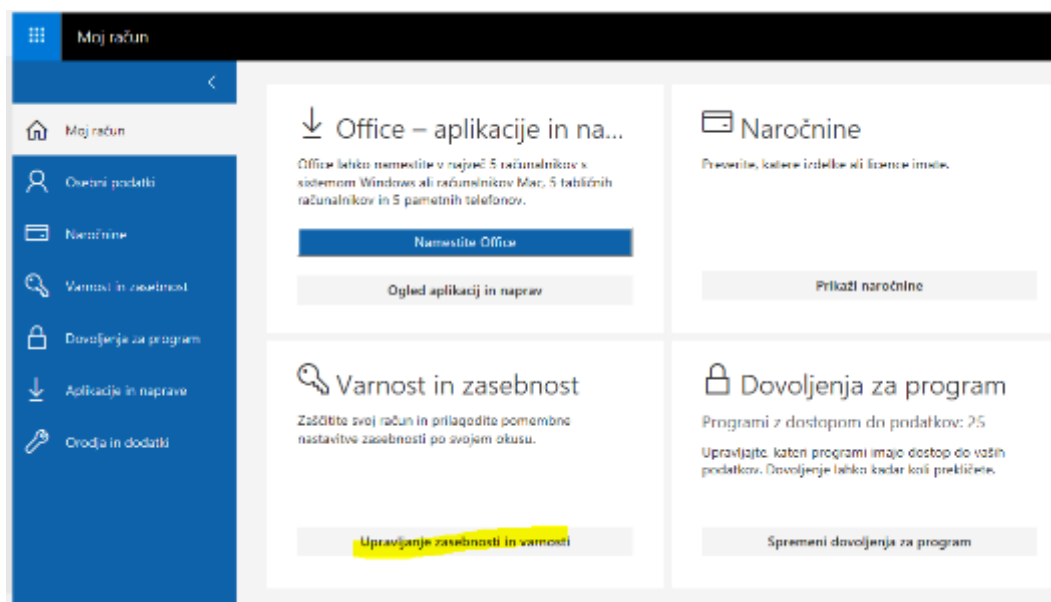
Moj račun

Moj račun
Osebni podatki
Naročnine
Varnost in zasebnost
Dovoljenja za program
Aplikacije in naprave
Orodja in dodatki

Office – aplikacije in na...
Office lahko namestite v največ 5 računalnikov s sistemom Windows ali računalnikov Mac, 5 tabličnih računalnikov in 5 pametnih telefonov.
Namestite Office
Ogled aplikacij in naprav

Naročnine
Preverite, katere izdelke ali licence imate.
Prikaži naročnine

Varnost in zasebnost
Zaščitite svoj račun in prilagodite pomembne nastavitve zasebnosti po svojem okusu.
Upravljanje zasebnosti in varnosti

Dovoljenja za program
Programi z dostopom do podatkov: 25
Upravljajte, kateri programi imajo dostop do vaših podatkov. Dovoljenje lahko kadar koli prekličete.
Spremeni dovoljenja za program